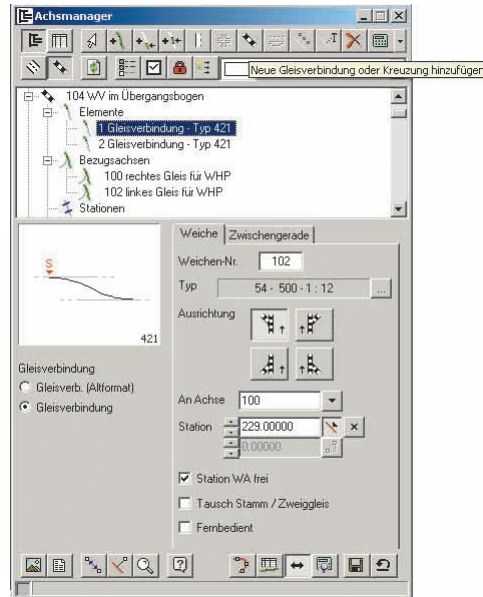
Achsmanager

Neue Gleisverbindung oder Kreuzung hinzufügen

104 WV im Übergangsbogen
Elemente
1 Gleisverbindung - Typ 421
2 Gleisverbindung - Typ 421
Bezugsachsen
100 rechtes Gleis für WHP
102 linkes Gleis für WHP
Stationen

S
421

Gleisverbindung
Gleisverb. (Altformat)
Gleisverbindung

Weiche | Zwischengerade

Weichen-Nr. 102
Typ 54 - 500 - 1 : 12 ...
Ausrichtung

An Achse 100
Station 229.00000
0.00000

Station WA frei
Tausch Stamm / Zweiggleis
Fernbedient